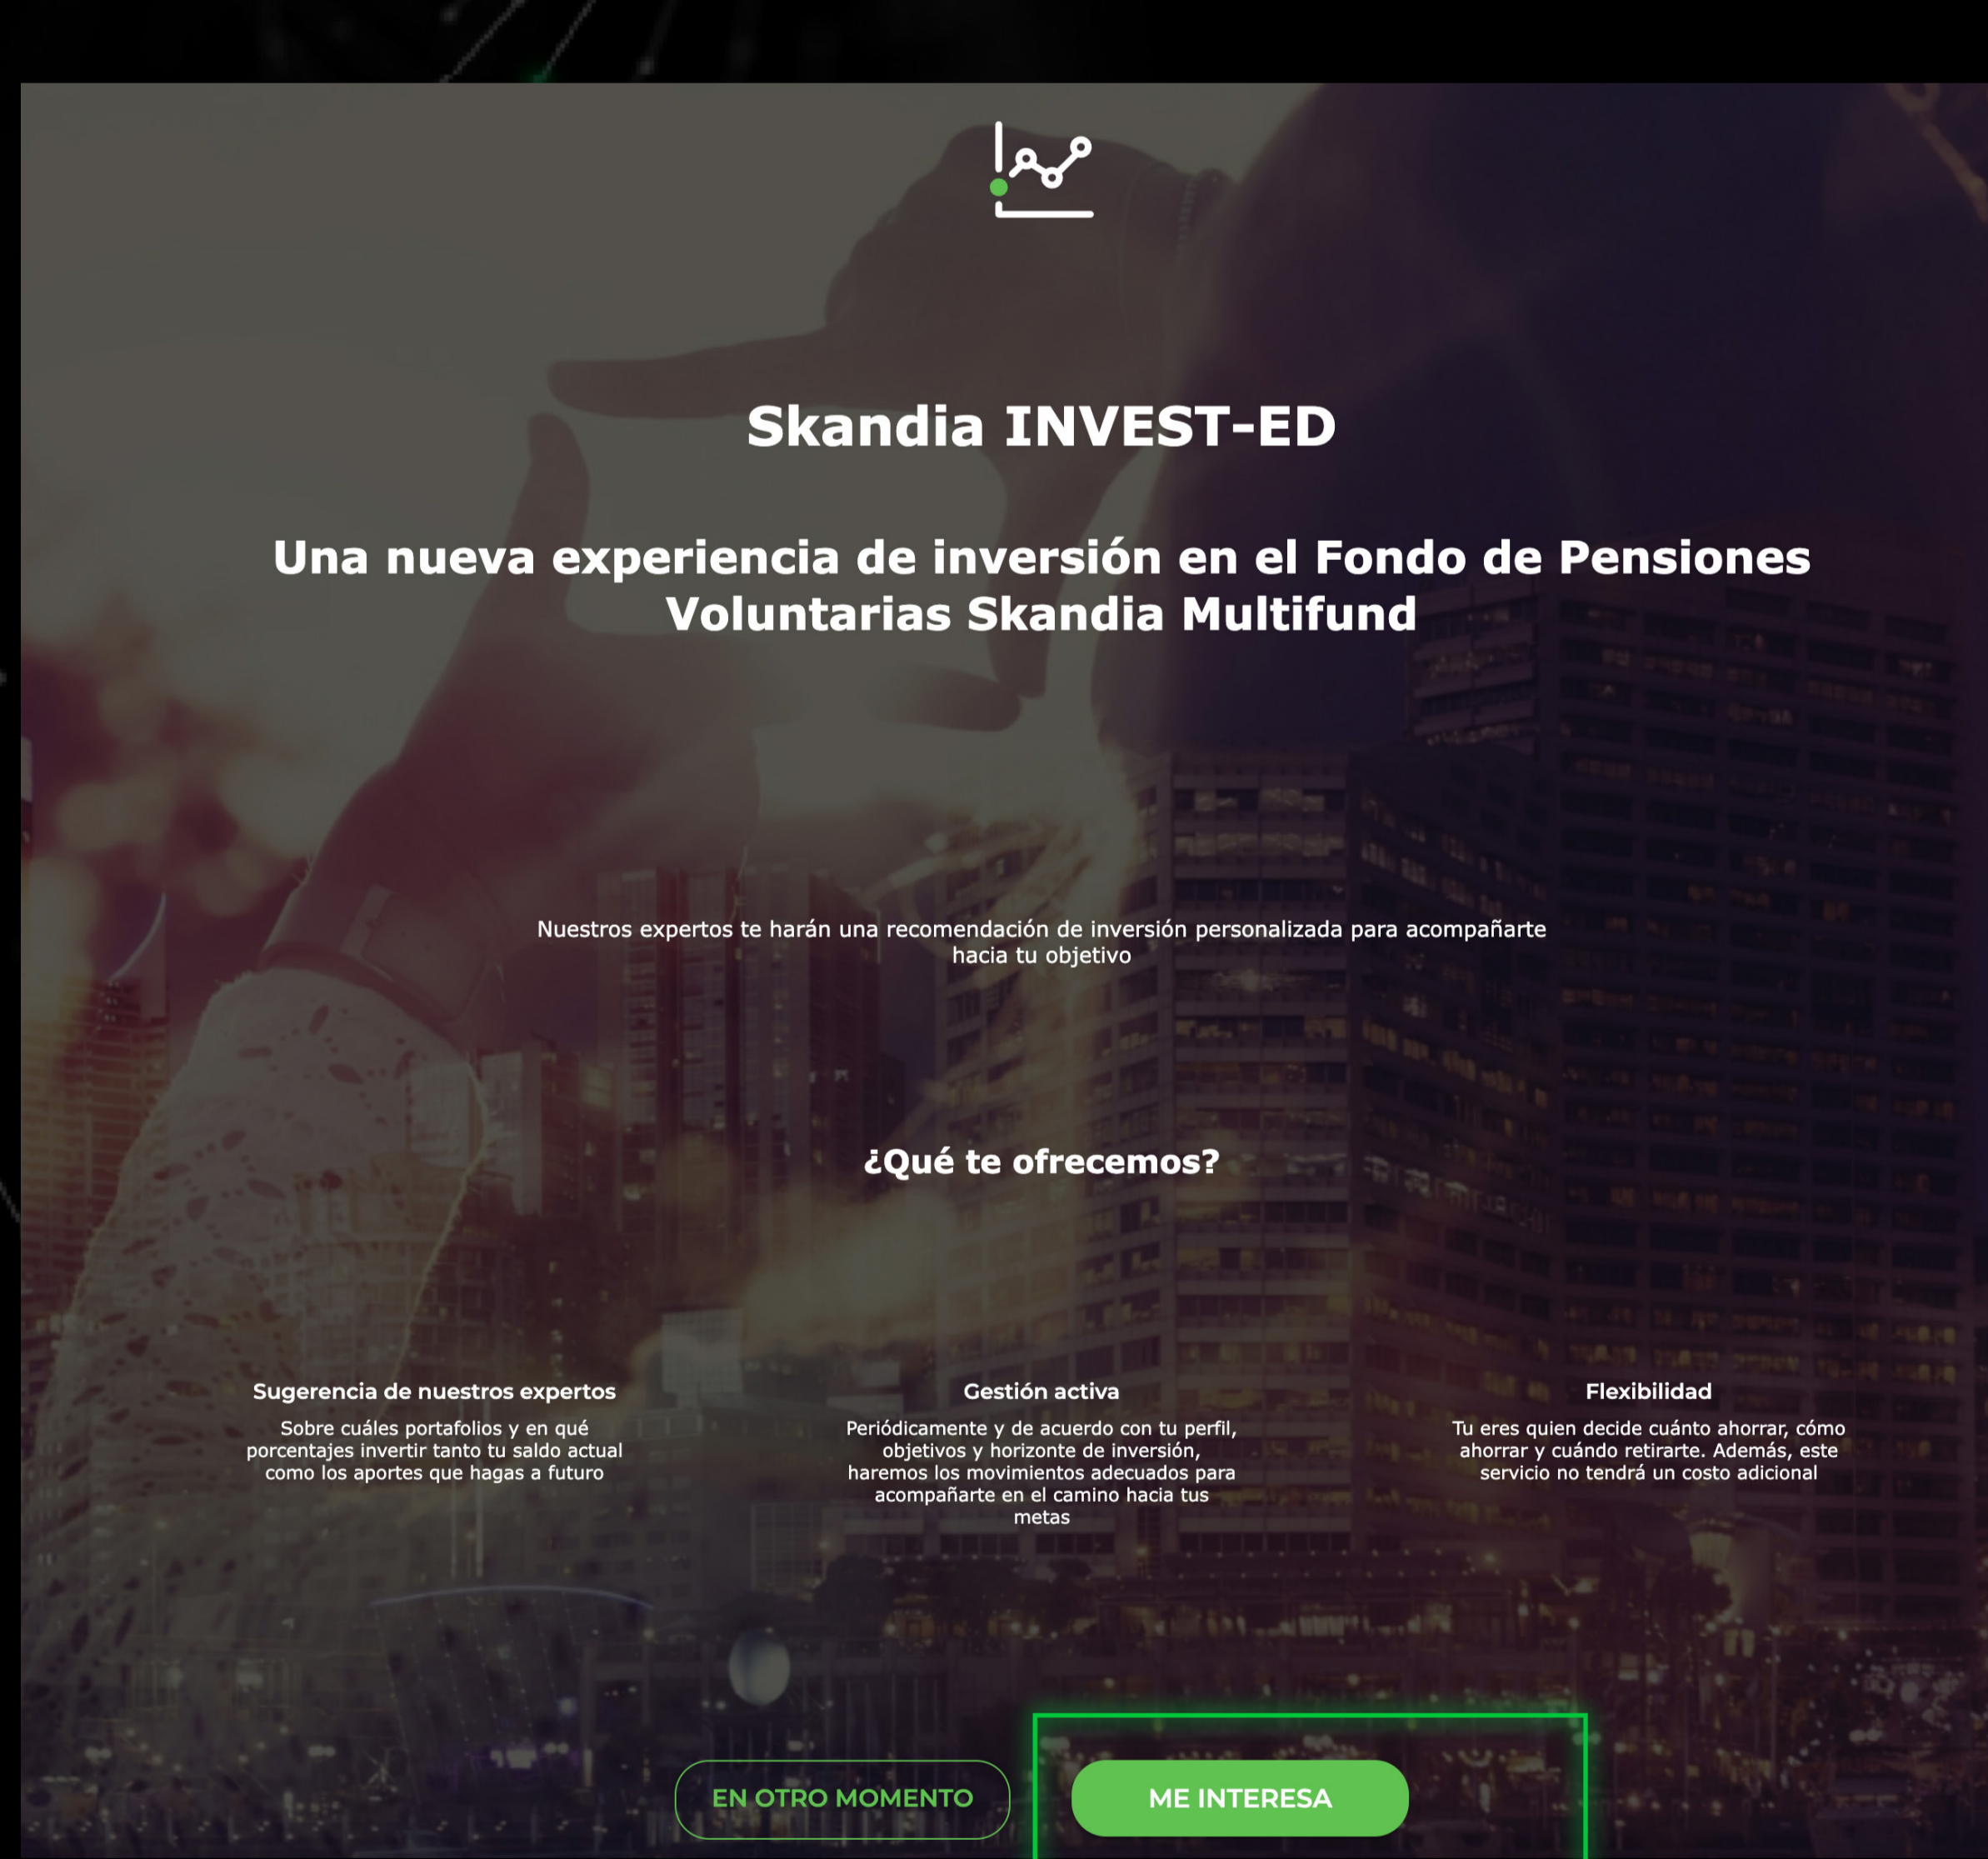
Skandia INVEST-ED

Una nueva experiencia de inversión en el Fondo de Pensiones Voluntarias Skandia Multifund

Nuestros expertos te harán una recomendación de inversión personalizada para acompañarte hacia tu objetivo

¿Qué te ofrecemos?

Sugerencia de nuestros expertos

Sobre cuáles portafolios y en qué porcentajes invertir tanto tu saldo actual como los aportes que hagas a futuro

Gestión activa

Periódicamente y de acuerdo con tu perfil, objetivos y horizonte de inversión, haremos los movimientos adecuados para acompañarte en el camino hacia tus metas

Flexibilidad

Tu eres quien decide cuánto ahorrar, cómo ahorrar y cuándo retirarte. Además, este servicio no tendrá un costo adicional

EN OTRO MOMENTO

ME INTERESA